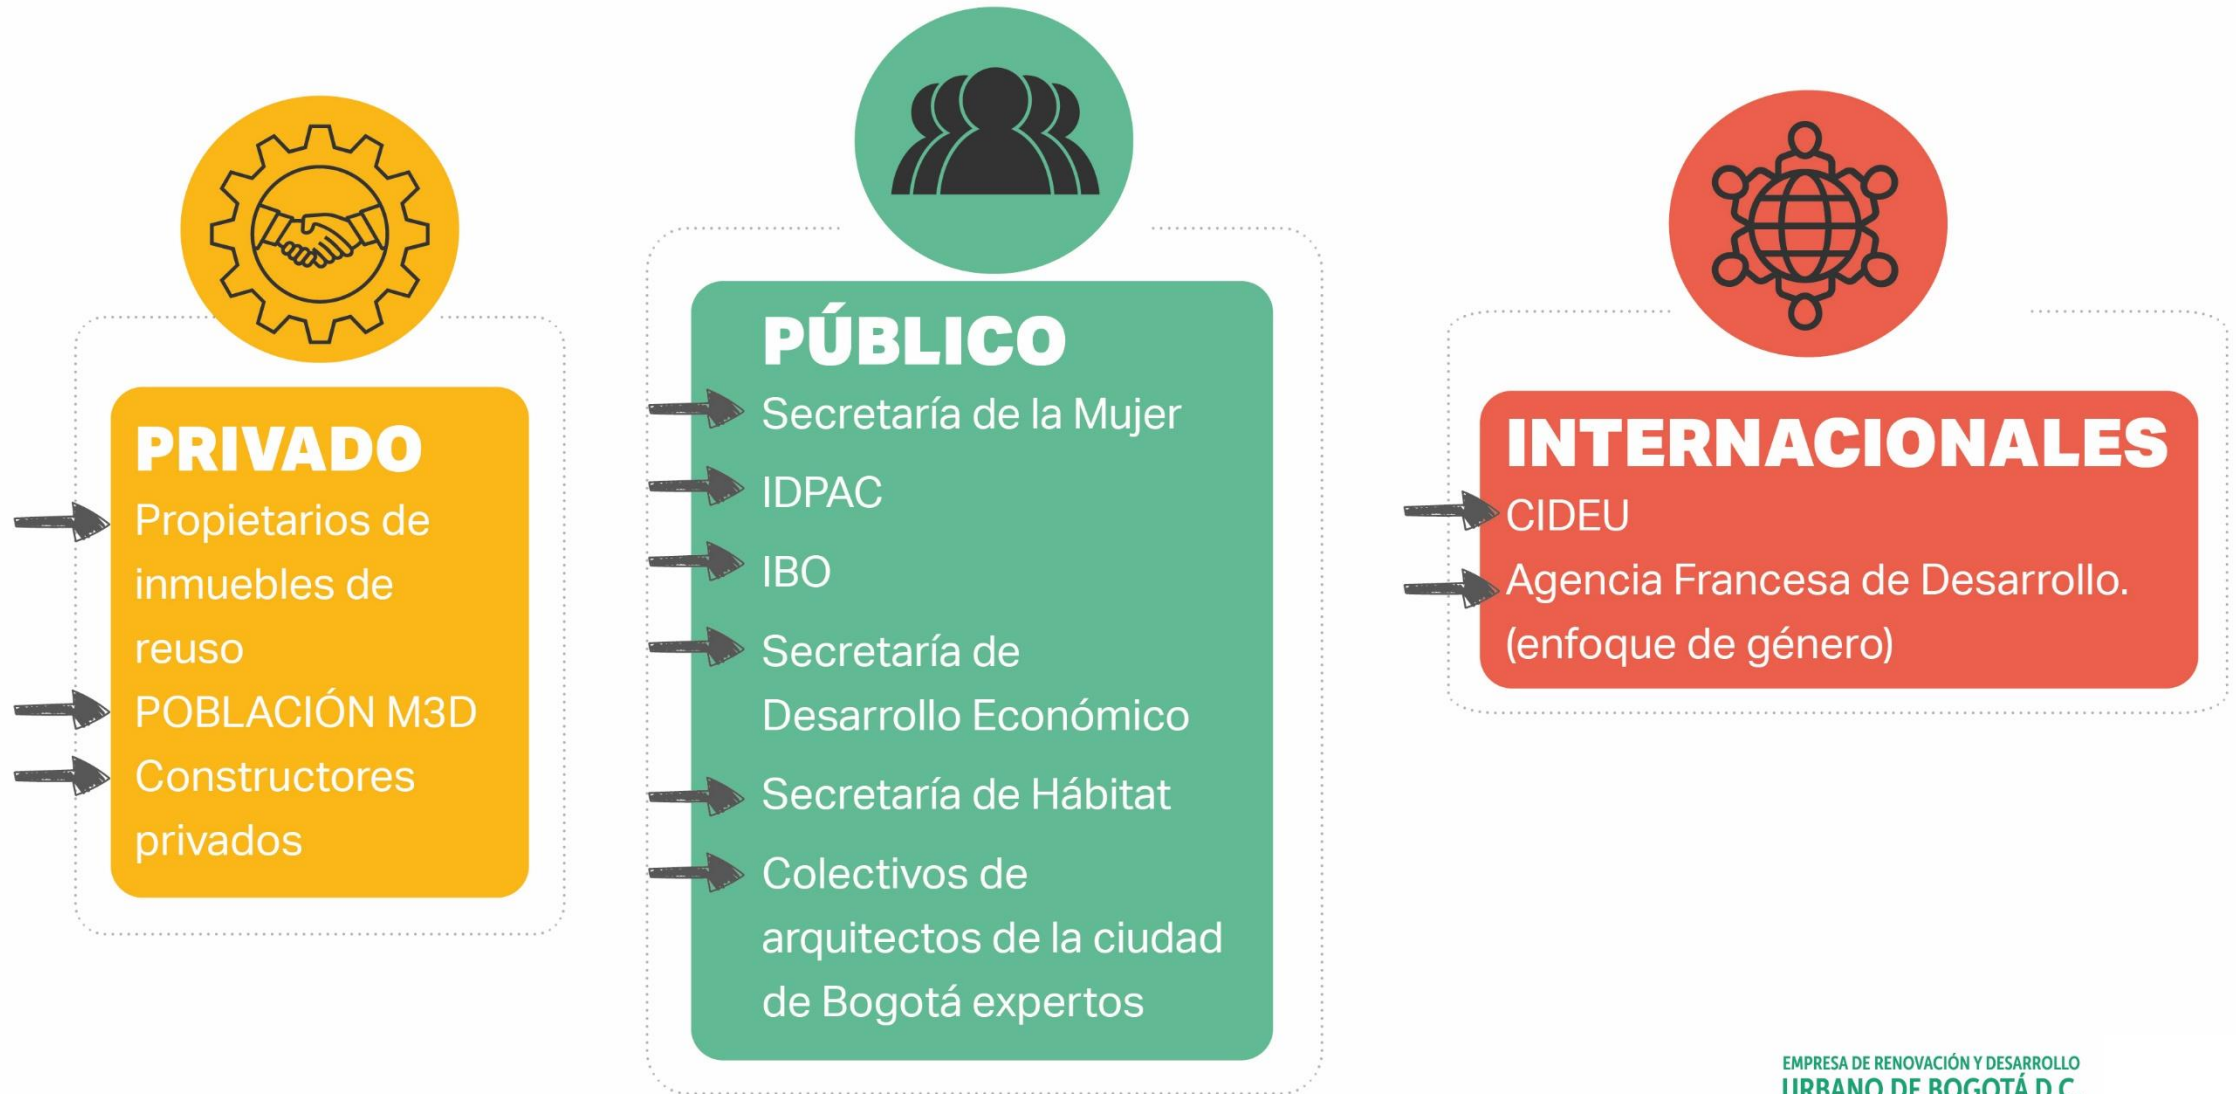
PRIVADO
Propietarios de inmuebles de reuso
POBLACIÓN M3D
Constructores privados

PÚBLICO
Secretaría de la Mujer
IDPAC
IBO
Secretaría de Desarrollo Económico
Secretaría de Hábitat
Colectivos de arquitectos de la ciudad de Bogotá expertos

INTERNACIONALES
CIDEU
Agencia Francesa de Desarrollo. (enfoque de género)

EMPRESA DE RENOVACIÓN Y DESARROLLO
URBANO DE BOGOTÁ D.C.